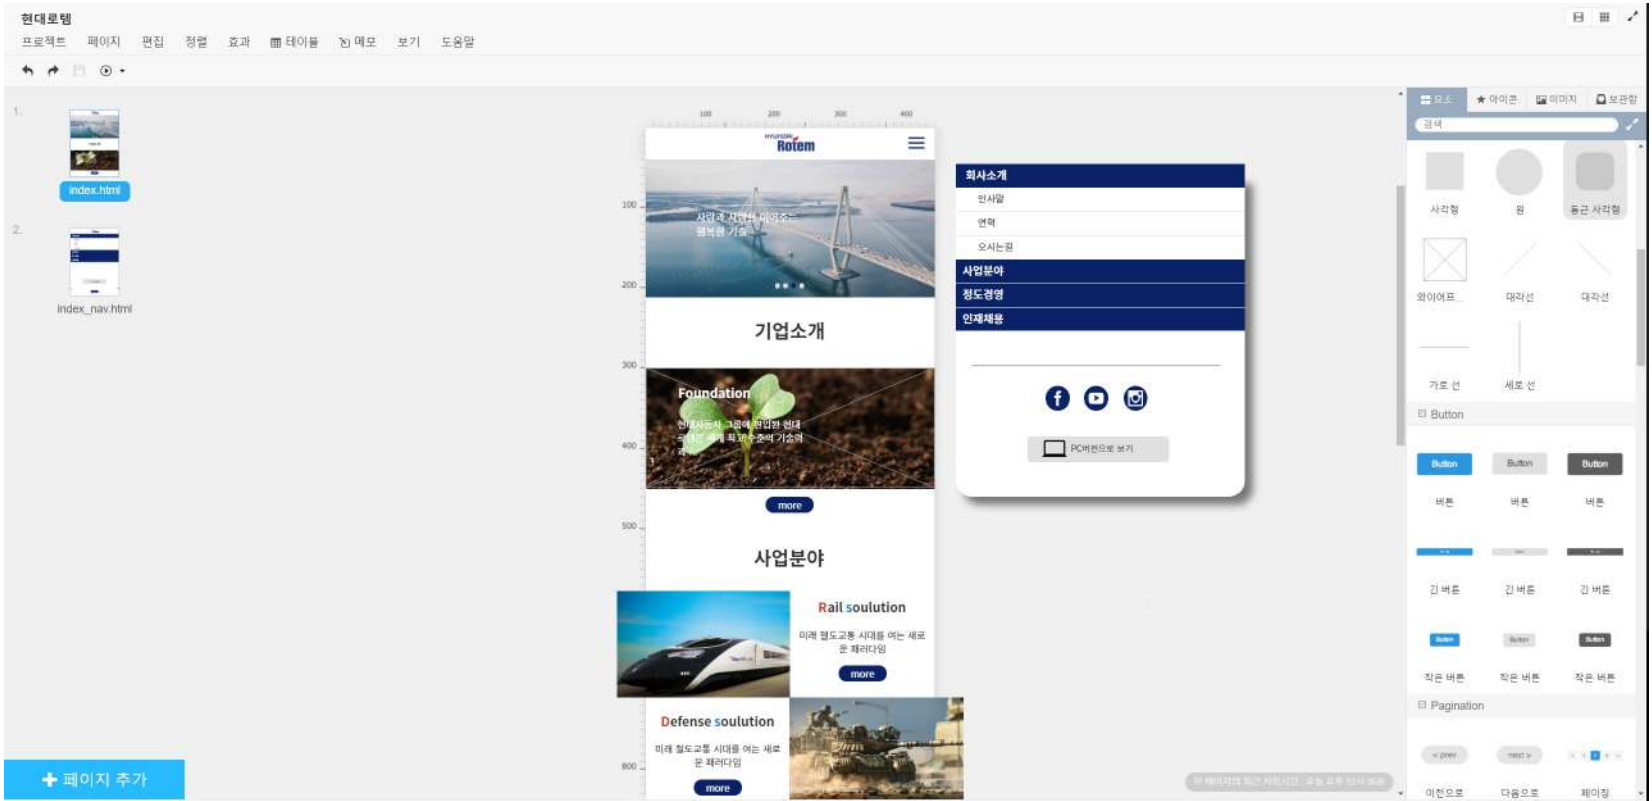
현대로템
프로젝트 페이지 편집 정렬 효과 테이블 메모 보기 도움말

1.
index.html
2.
index_nav.html

+ 페이지 추가

100 200 300 400
100
200
300
400
500
800

HYUNDAI Rotem
사람과 사람을 이어주는 행복한 기술
기업소개
Foundation
현대자동차 그룹에 편입된 현대로템은 세계 최고 수준의 기술력
more
사업분야
Rail soulution
미래 철도교통 시대를 여는 새로운 패러다임
more
Defense soulution
미래 철도교통 시대를 여는 새로운 패러다임
more

회사소개
인사말
연혁
오시는길
사업분야
정도경영
인재채용
PC버전으로 보기

요소 ★ 아이콘 이미지 보관함
검색
사각형 원 둥근 사각형
와이어프... 대각선 대각선
가로 선 세로 선
Button
Button Button Button
버튼 버튼 버튼
긴 버튼 긴 버튼 긴 버튼
Button Button Button
작은 버튼 작은 버튼 작은 버튼
Pagination
« prev next »
이전으로 다음으로 페이징
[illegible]